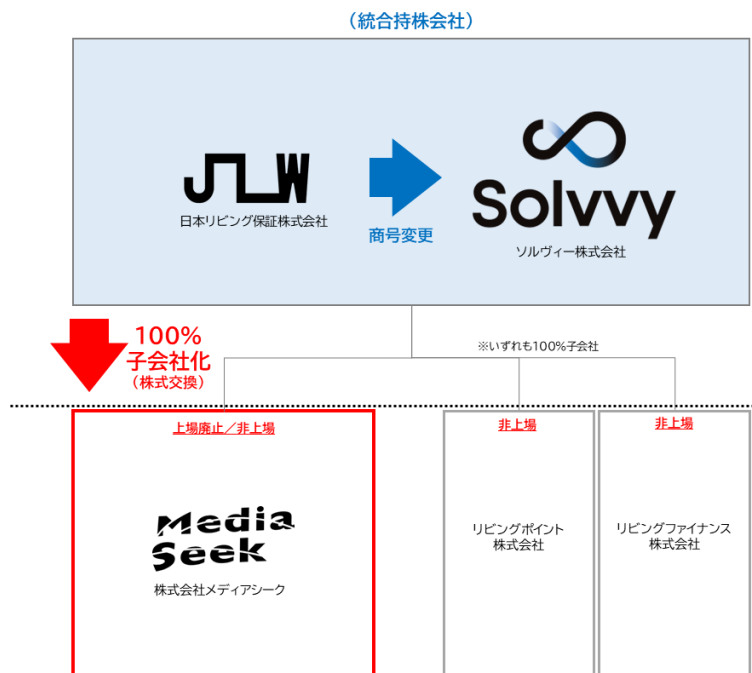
（統合持株会社）

JLW
日本リビング保証株式会社

商号変更

Solvvy
ソルヴィー株式会社

100%
子会社化
（株式交換）

※いずれも100%子会社

上場廃止／非上場

Media Seek
株式会社メディアシーク

非上場

リビングポイント
株式会社

非上場

リビングファイナンス
株式会社